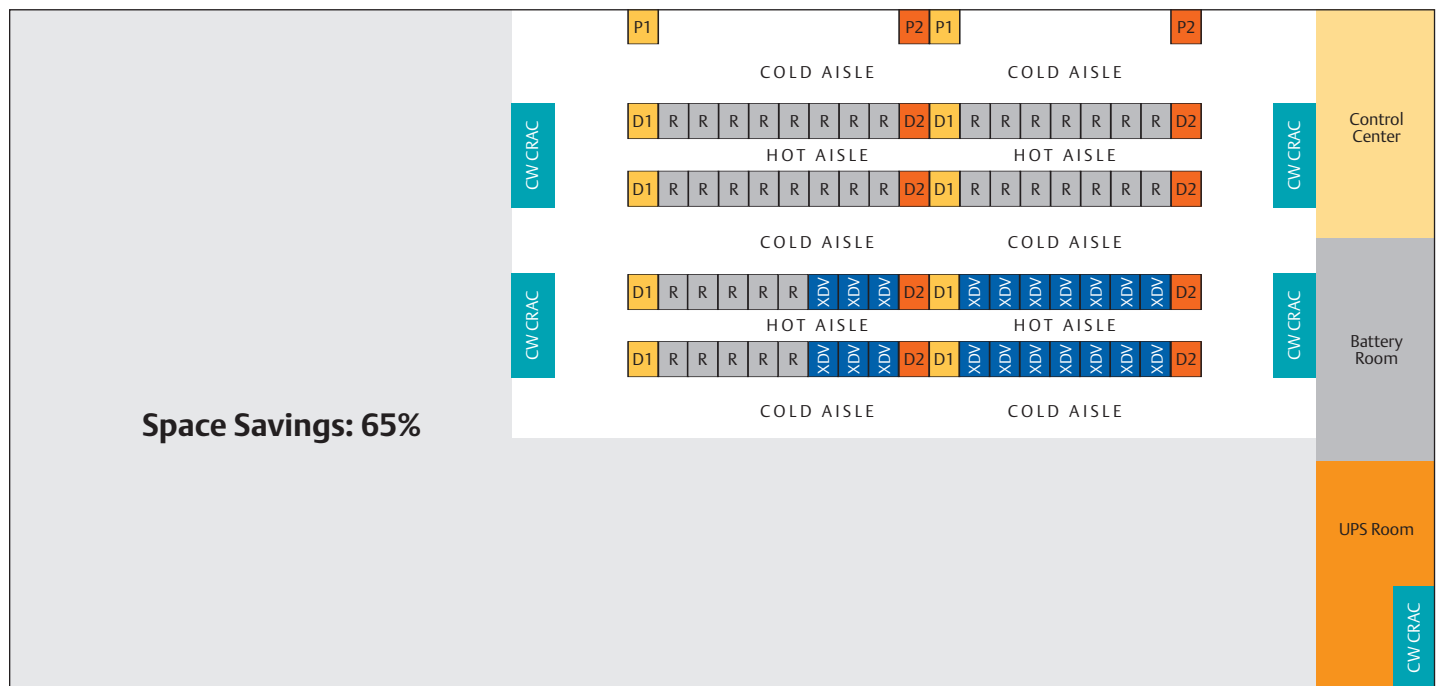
P1 P2 P1 P2

COLD AISLE COLD AISLE

CW CRAC

D1 R R R R R R R R D2 D1 R R R R R R R D2

HOT AISLE HOT AISLE

D1 R R R R R R R R D2 D1 R R R R R R R D2

CW CRAC

Control Center

COLD AISLE COLD AISLE

CW CRAC

D1 R R R R R XDV XDV XDV D2 D1 XDV XDV XDV XDV XDV XDV XDV D2

HOT AISLE HOT AISLE

D1 R R R R R XDV XDV XDV D2 D1 XDV XDV XDV XDV XDV XDV XDV D2

CW CRAC

Battery Room

COLD AISLE COLD AISLE

Space Savings: 65%

UPS Room

CW CRAC